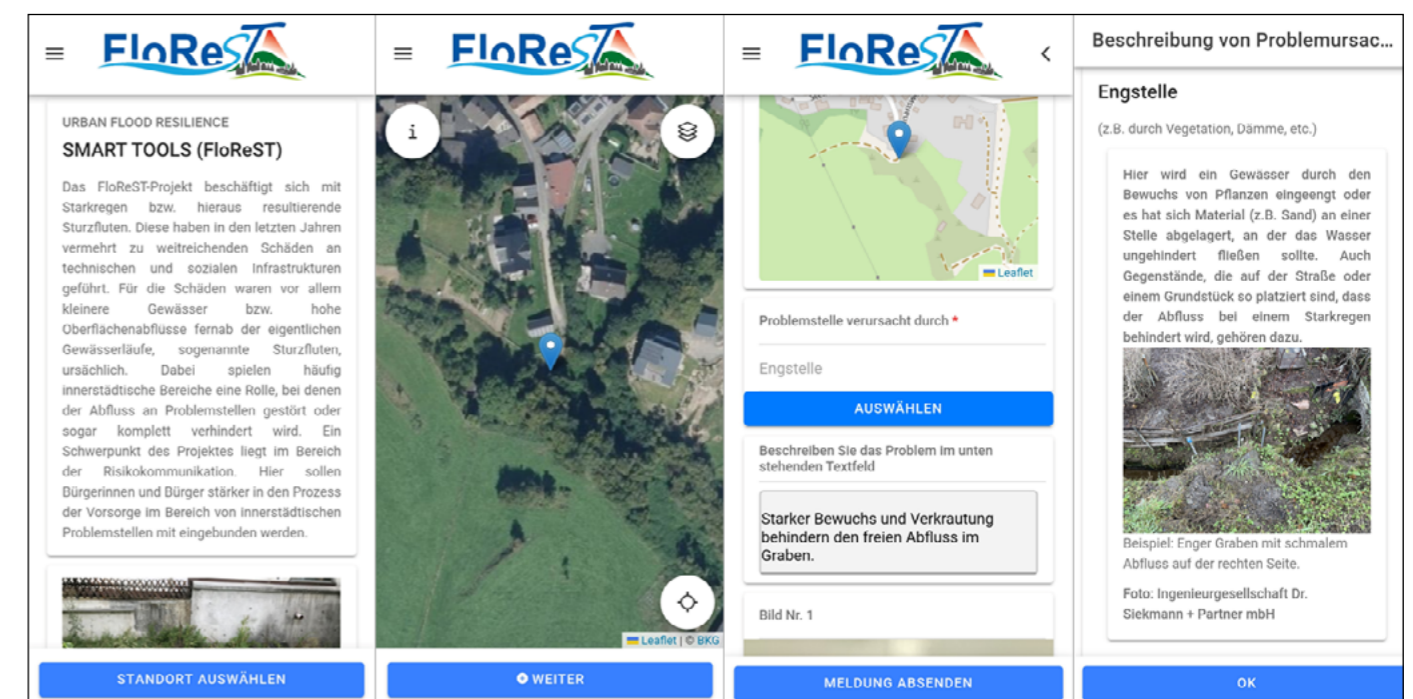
FloReST

URBAN FLOOD RESILIENCE

SMART TOOLS (FloReST)

Das FloReST-Projekt beschäftigt sich mit Starkregen bzw. hieraus resultierende Sturzfluten. Diese haben in den letzten Jahren vermehrt zu weitreichenden Schäden an technischen und sozialen Infrastrukturen geführt. Für die Schäden waren vor allem kleinere Gewässer bzw. hohe Oberflächenabflüsse fernab der eigentlichen Gewässerläufe, sogenannte Sturzfluten, ursächlich. Dabei spielen häufig innerstädtische Bereiche eine Rolle, bei denen der Abfluss an Problemstellen gestört oder sogar komplett verhindert wird. Ein Schwerpunkt des Projektes liegt im Bereich der Risikokommunikation. Hier sollen Bürgerinnen und Bürger stärker in den Prozess der Vorsorge im Bereich von innerstädtischen Problemstellen mit eingebunden werden.

STANDORT AUSWÄHLEN

FloReST

i

Leaflet | © BKG

WEITER

FloReST

Leaflet

Problemstelle verursacht durch *

Engstelle

AUSWÄHLEN

Beschreiben Sie das Problem im unten stehenden Textfeld

Starker Bewuchs und Verkrautung behindern den freien Abfluss im Graben.

Bild Nr. 1

MELDUNG ABSENDEN

Beschreibung von Problemursac...

Engstelle

(z.B. durch Vegetation, Dämme, etc.)

Hier wird ein Gewässer durch den Bewuchs von Pflanzen eingeengt oder es hat sich Material (z.B. Sand) an einer Stelle abgelagert, an der das Wasser ungehindert fließen sollte. Auch Gegenstände, die auf der Straße oder einem Grundstück so platziert sind, dass der Abfluss bei einem Starkregen behindert wird, gehören dazu.

Beispiel: Enger Graben mit schmalem Abfluss auf der rechten Seite.

Foto: Ingenieurgesellschaft Dr. Siekmann + Partner mbH

OK